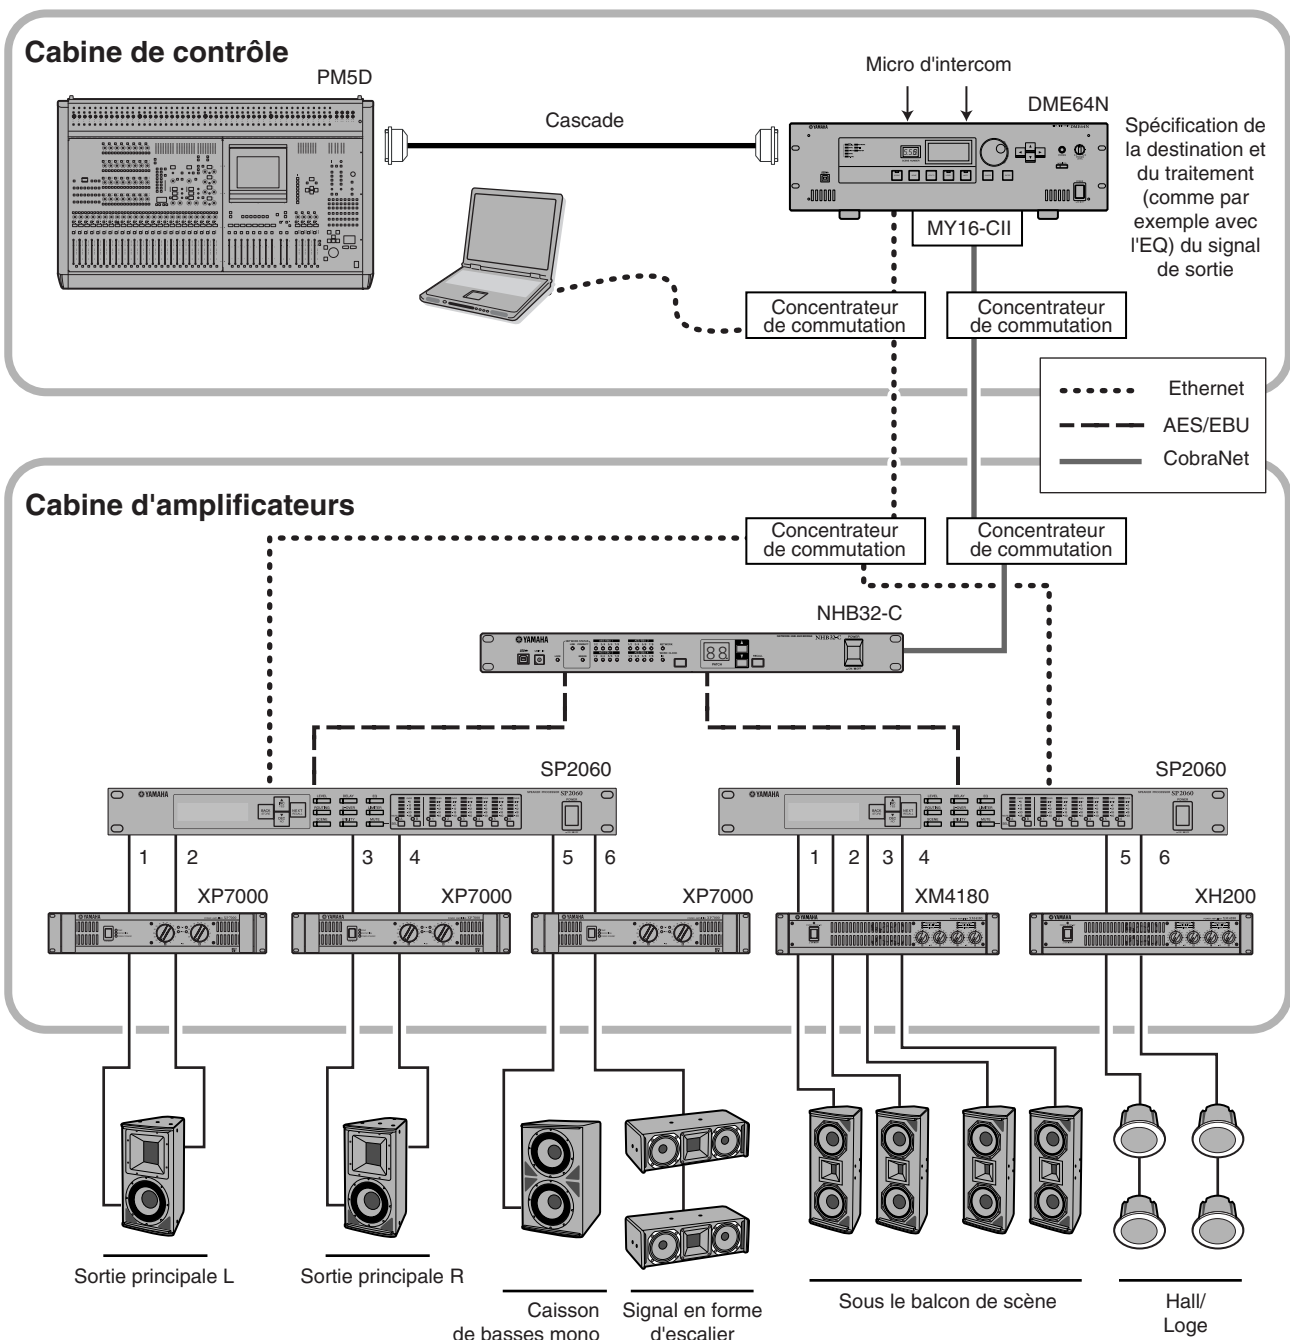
Cabine de contrôle

PM5D

Micro d'intercom

DME64N

Cascade

Spécification de la destination et du traitement (comme par exemple avec l'EQ) du signal de sortie

MY16-CII

Concentrateur de commutation

Concentrateur de commutation

Ethernet

AES/EBU

CobraNet

Cabine d'amplificateurs

Concentrateur de commutation

Concentrateur de commutation

NHB32-C

SP2060

SP2060

1 2 3 4 5 6

1 2 3 4 5 6

XP7000

XP7000

XP7000

XM4180

XH200

Sortie principale L

Sortie principale R

Caisson de basses mono

Signal en forme d'escalier

Sous le balcon de scène

Hall/ Loge